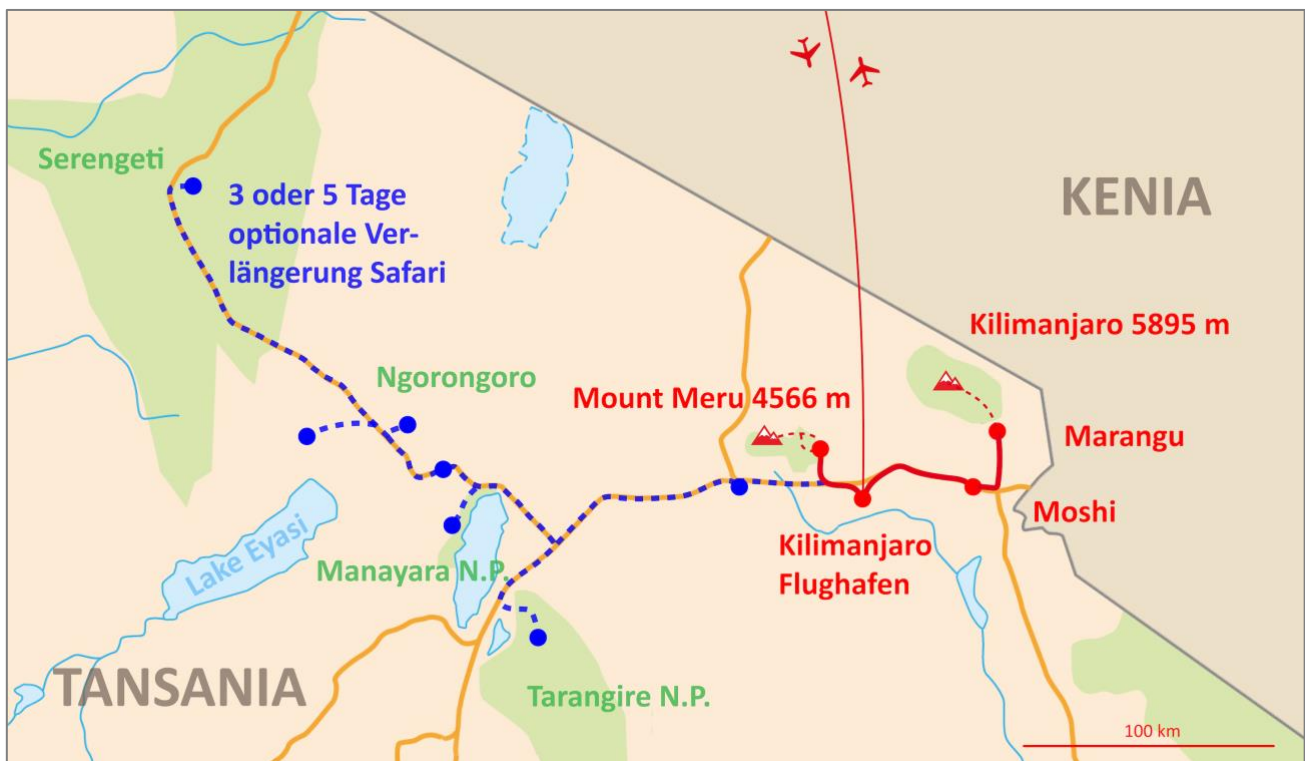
Serengeti

3 oder 5 Tage optionale Verlängerung Safari

KENIA

Kilimanjaro 5895 m

Ngorongoro

Mount Meru 4566 m

Marangu

Moshi

Kilimanjaro Flughafen

Lake Eyasi

Manayara N.P.

TANSANIA

Tarangire N.P.

100 km